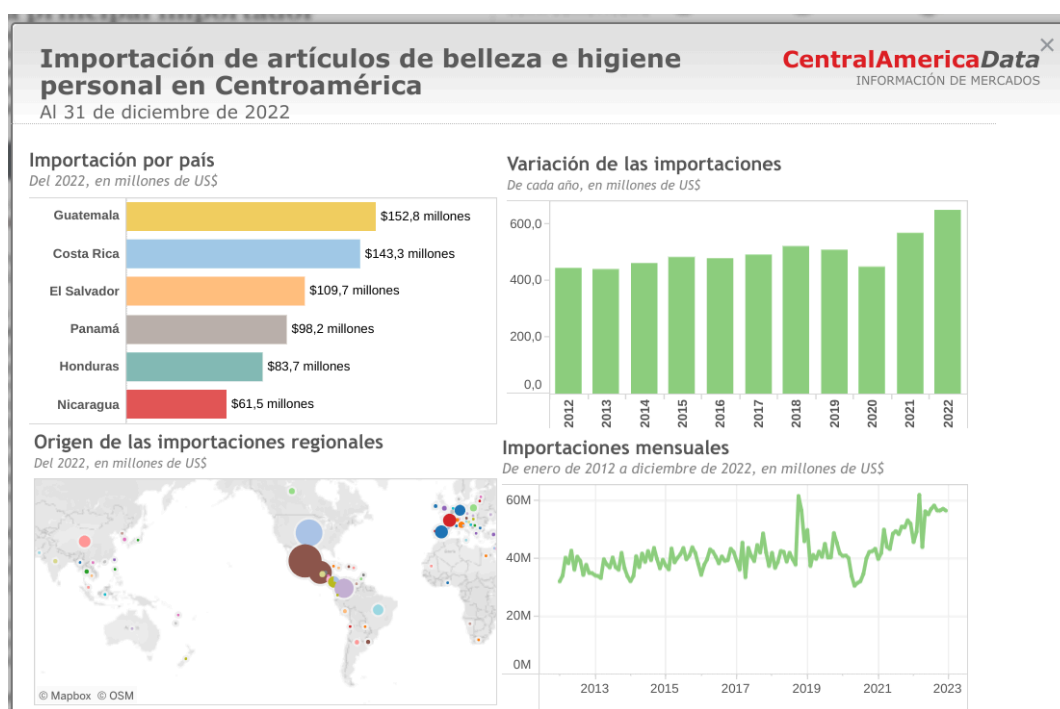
Importación de artículos de belleza e higiene personal en Centroamérica
Al 31 de diciembre de 2022

CentralAmericaData
INFORMACIÓN DE MERCADOS

×

Importación por país
Del 2022, en millones de US$

| | |
|---|---|
| Guatemala | $152,8 millones |
| Costa Rica | $143,3 millones |
| El Salvador | $109,7 millones |
| Panamá | $98,2 millones |
| Honduras | $83,7 millones |
| Nicaragua | $61,5 millones |

Variación de las importaciones
De cada año, en millones de US$

600,0
400,0
200,0
0,0
2012 2013 2014 2015 2016 2017 2018 2019 2020 2021 2022

Origen de las importaciones regionales
Del 2022, en millones de US$

© Mapbox © OSM

Importaciones mensuales
De enero de 2012 a diciembre de 2022, en millones de US$

60M
40M
20M
0M
2013 2015 2017 2019 2021 2023